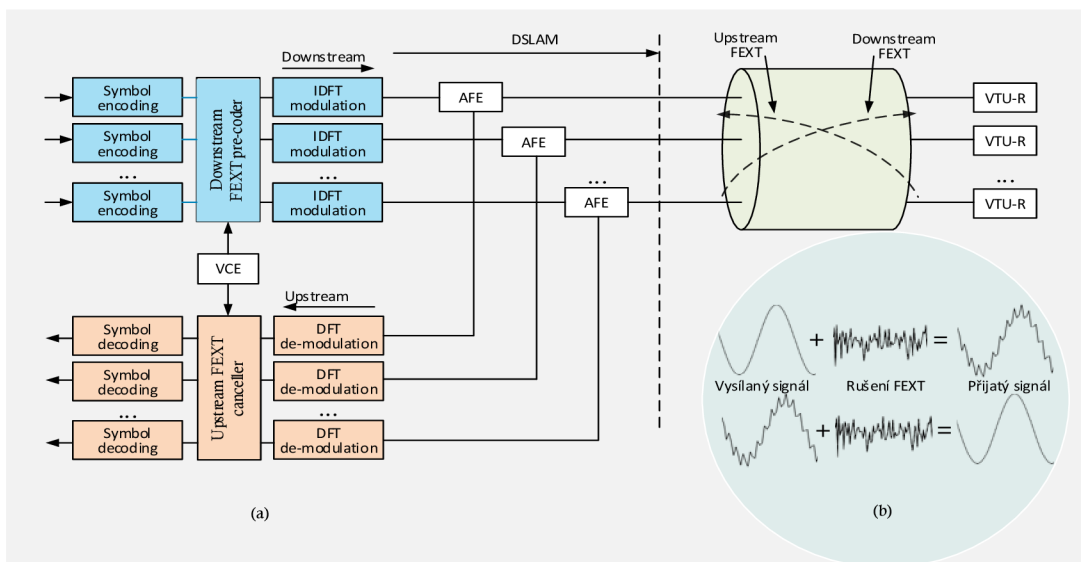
DSLAM

Downstream

Upstream FEXT

Downstream FEXT

Symbol encoding

Symbol encoding

...

Symbol encoding

Downstream FEXT pre-coder

IDFT modulation

IDFT modulation

...

IDFT modulation

AFE

AFE

...

AFE

VTU-R

VTU-R

...

VTU-R

VCE

Upstream

Symbol decoding

Symbol decoding

...

Symbol decoding

Upstream FEXT canceller

DFT de-modulation

DFT de-modulation

...

DFT de-modulation

+ =

Vysílaný signál

Rušení FEXT

Přijatý signál

+ =

(a)

(b)